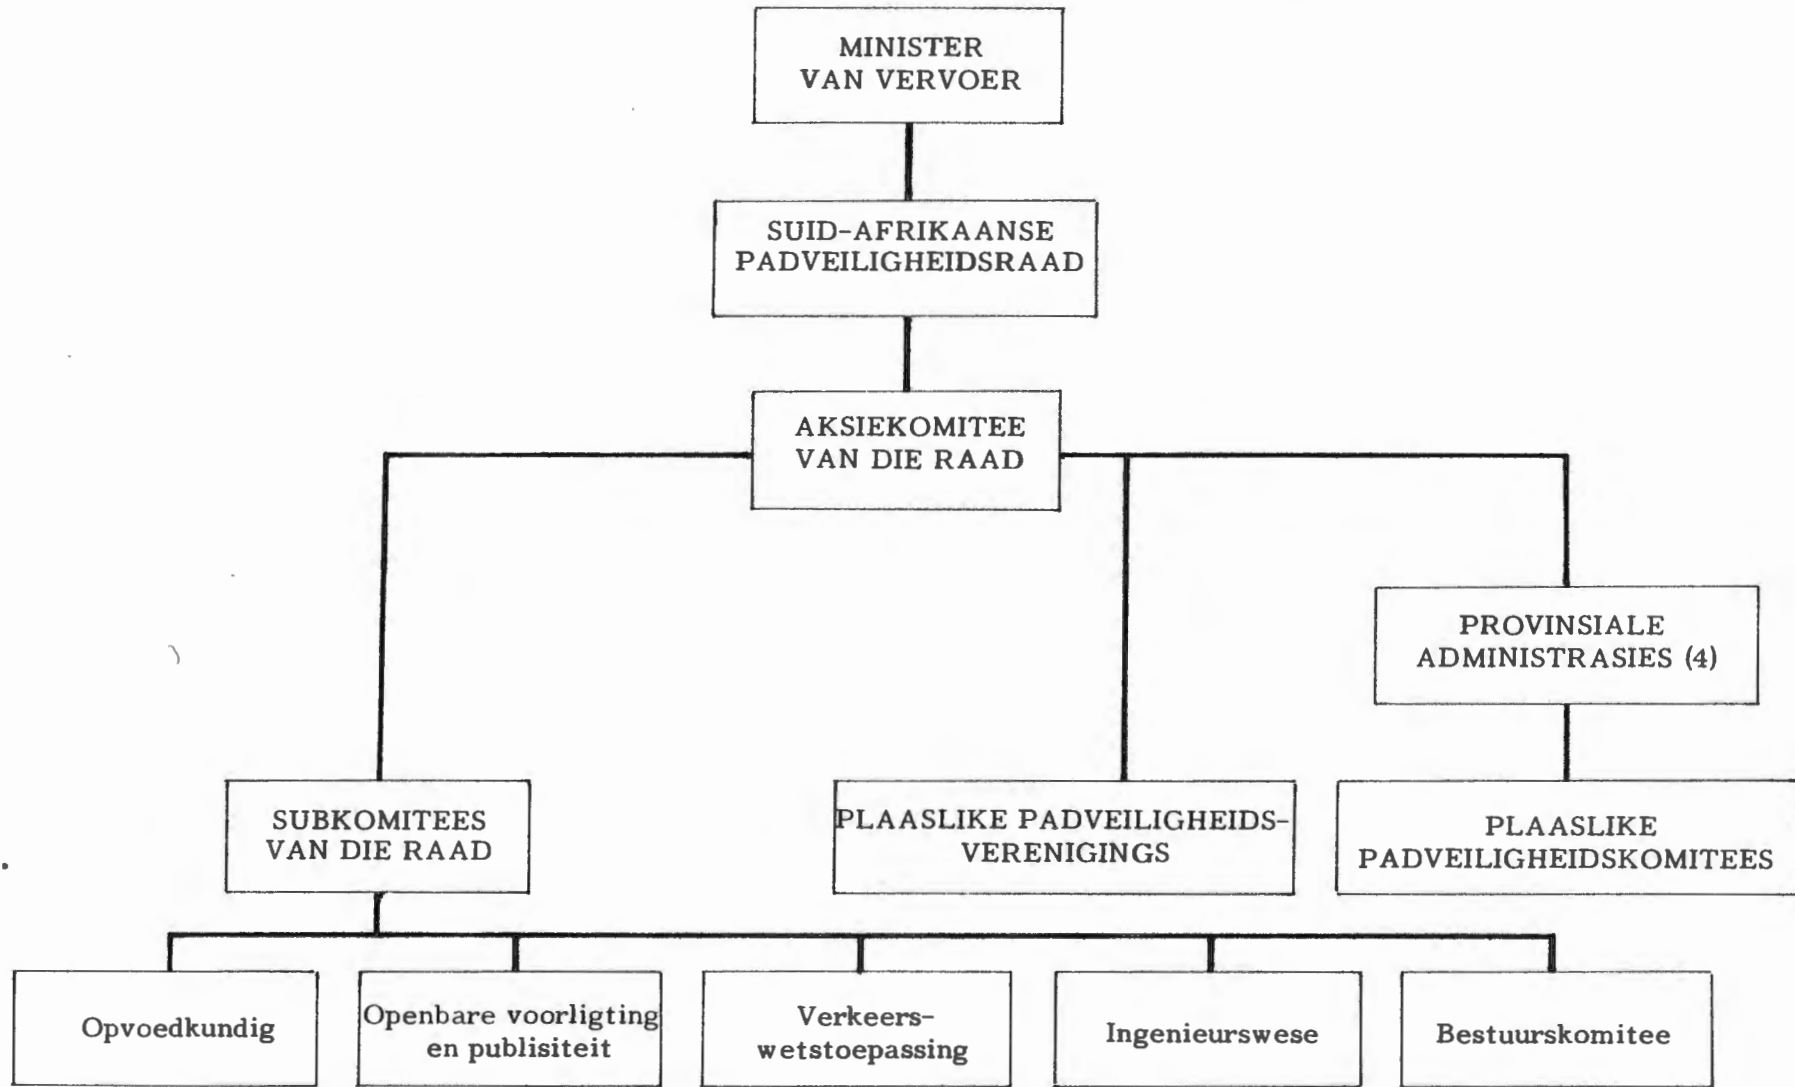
MINISTER VAN VERVOER

SUID-AFRIKAANSE PADVEILIGHEIDSRAAD

AKSIEKOMITEE VAN DIE RAAD

PROVINSIALE ADMINISTRASIES (4)

SUBKOMITEES VAN DIE RAAD

PLAASLIKE PADVEILIGHEIDS-VERENIGINGS

PLAASLIKE PADVEILIGHEIDSKOMITEES

Opvoedkundig

Openbare voorligting en publisiteit

Verkeers-wetstoepassing

Ingenieurswese

Bestuurskomitee